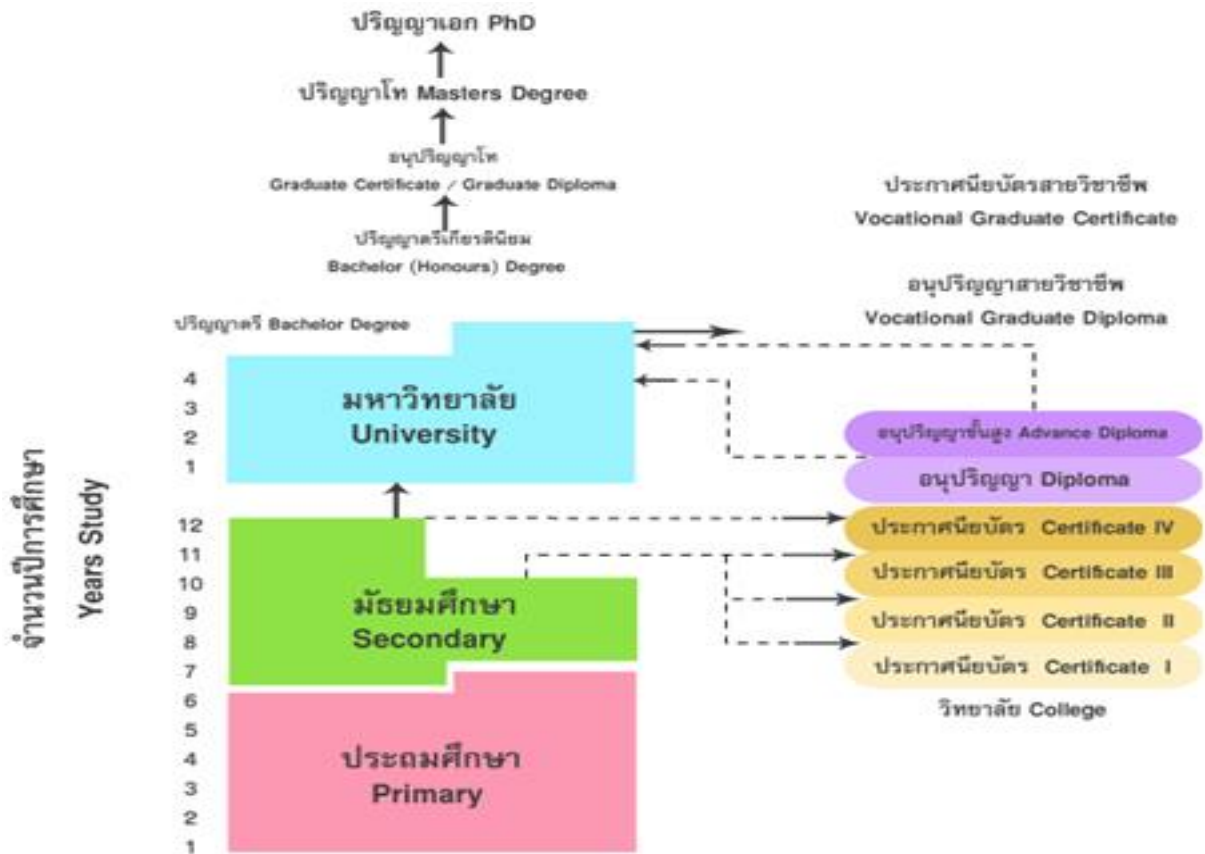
ปริญญาเอก PhD

ปริญญาโท Masters Degree

อนุปริญญาโท
Graduate Certificate / Graduate Diploma

ปริญญาตรีเกียรตินิยม
Bachelor (Honours) Degree

ประกาศนียบัตรสายวิชาชีพ
Vocational Graduate Certificate

อนุปริญญาสายวิชาชีพ
Vocational Graduate Diploma

ปริญญาตรี Bachelor Degree

จำนวนปีการศึกษา
Years Study

4
3
2
1

มหาวิทยาลัย
University

อนุปริญญาชั้นสูง Advance Diploma

อนุปริญญา Diploma

12
11
10
9
8
7

มัธยมศึกษา
Secondary

ประกาศนียบัตร Certificate IV

ประกาศนียบัตร Certificate III

ประกาศนียบัตร Certificate II

ประกาศนียบัตร Certificate I

วิทยาลัย College

6
5
4
3
2
1

ประถมศึกษา
Primary